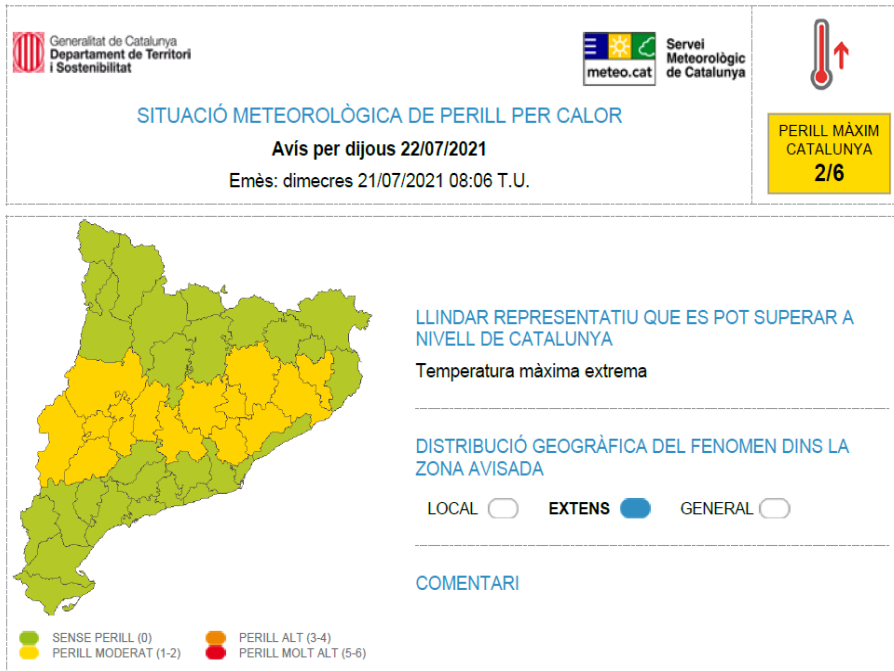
Generalitat de Catalunya
Departament de Territori
i Sostenibilitat

meteo.cat

Servei Meteorològic de Catalunya

SITUACIÓ METEOROLÒGICA DE PERILL PER CALOR

Avís per dijous 22/07/2021

Emès: dimecres 21/07/2021 08:06 T.U.

PERILL MÀXIM CATALUNYA
2/6

LLINDAR REPRESENTATIU QUE ES POT SUPERAR A NIVELL DE CATALUNYA

Temperatura màxima extrema

DISTRIBUCIÓ GEOGRÀFICA DEL FENOMEN DINS LA ZONA AVISADA

LOCAL EXTENS GENERAL

COMENTARI

SENSE PERILL (0)
PERILL MODERAT (1-2)
PERILL ALT (3-4)
PERILL MOLT ALT (5-6)